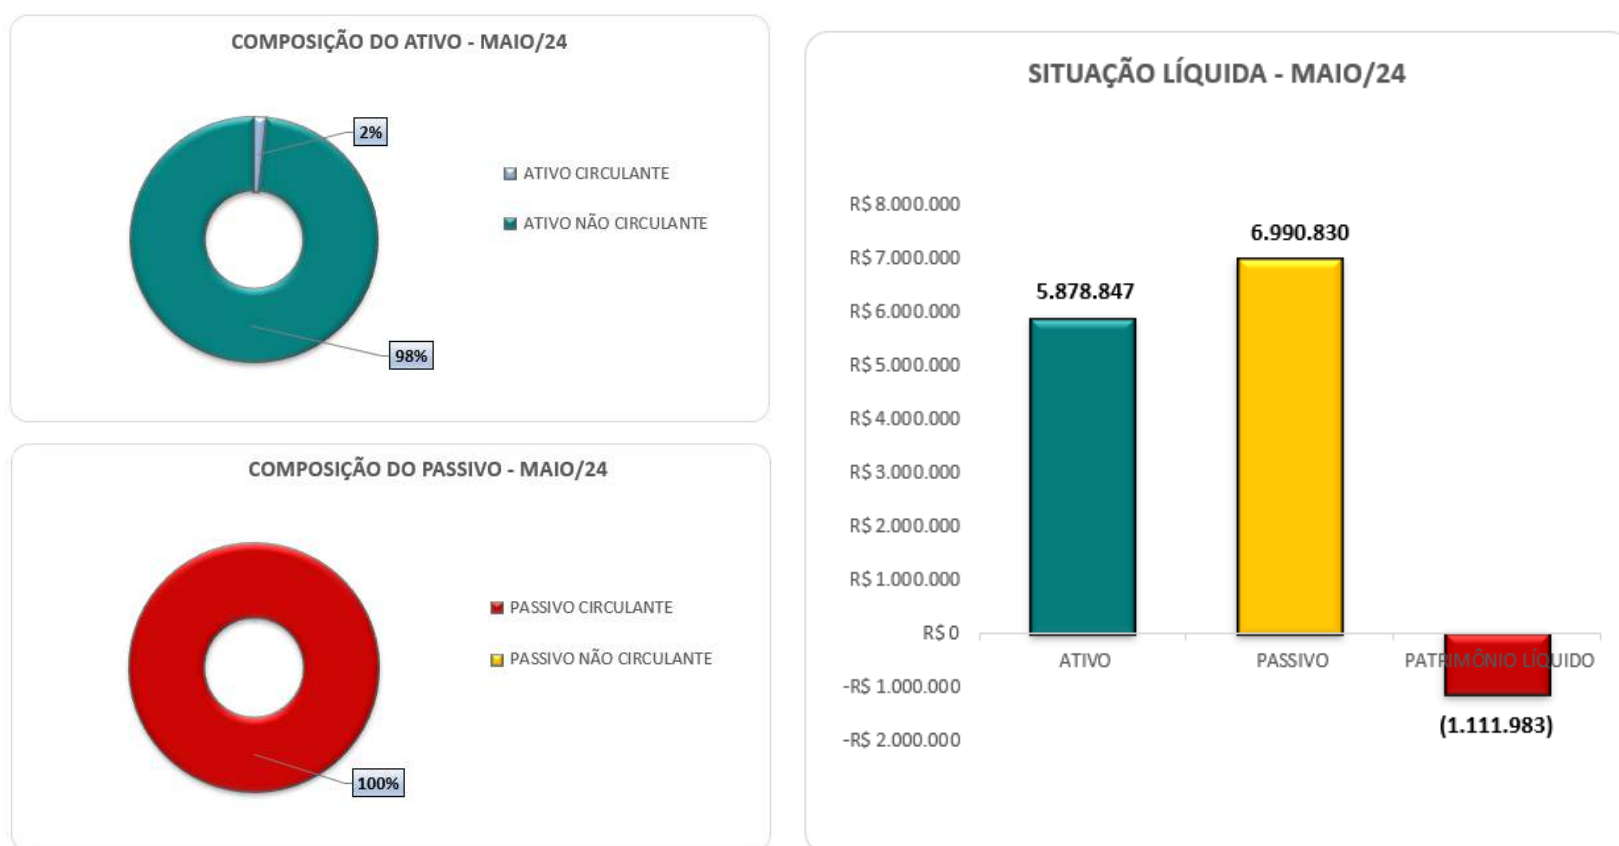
COMPOSIÇÃO DO ATIVO - MAIO/24

2%

98%

ATIVO CIRCULANTE

ATIVO NÃO CIRCULANTE

COMPOSIÇÃO DO PASSIVO - MAIO/24

100%

PASSIVO CIRCULANTE

PASSIVO NÃO CIRCULANTE

SITUAÇÃO LÍQUIDA - MAIO/24

R$ 8.000.000
R$ 7.000.000
R$ 6.000.000
R$ 5.000.000
R$ 4.000.000
R$ 3.000.000
R$ 2.000.000
R$ 1.000.000
R$ 0
-R$ 1.000.000
-R$ 2.000.000

5.878.847

6.990.830

(1.111.983)

ATIVO

PASSIVO

PATRIMÔNIO LÍQUIDO